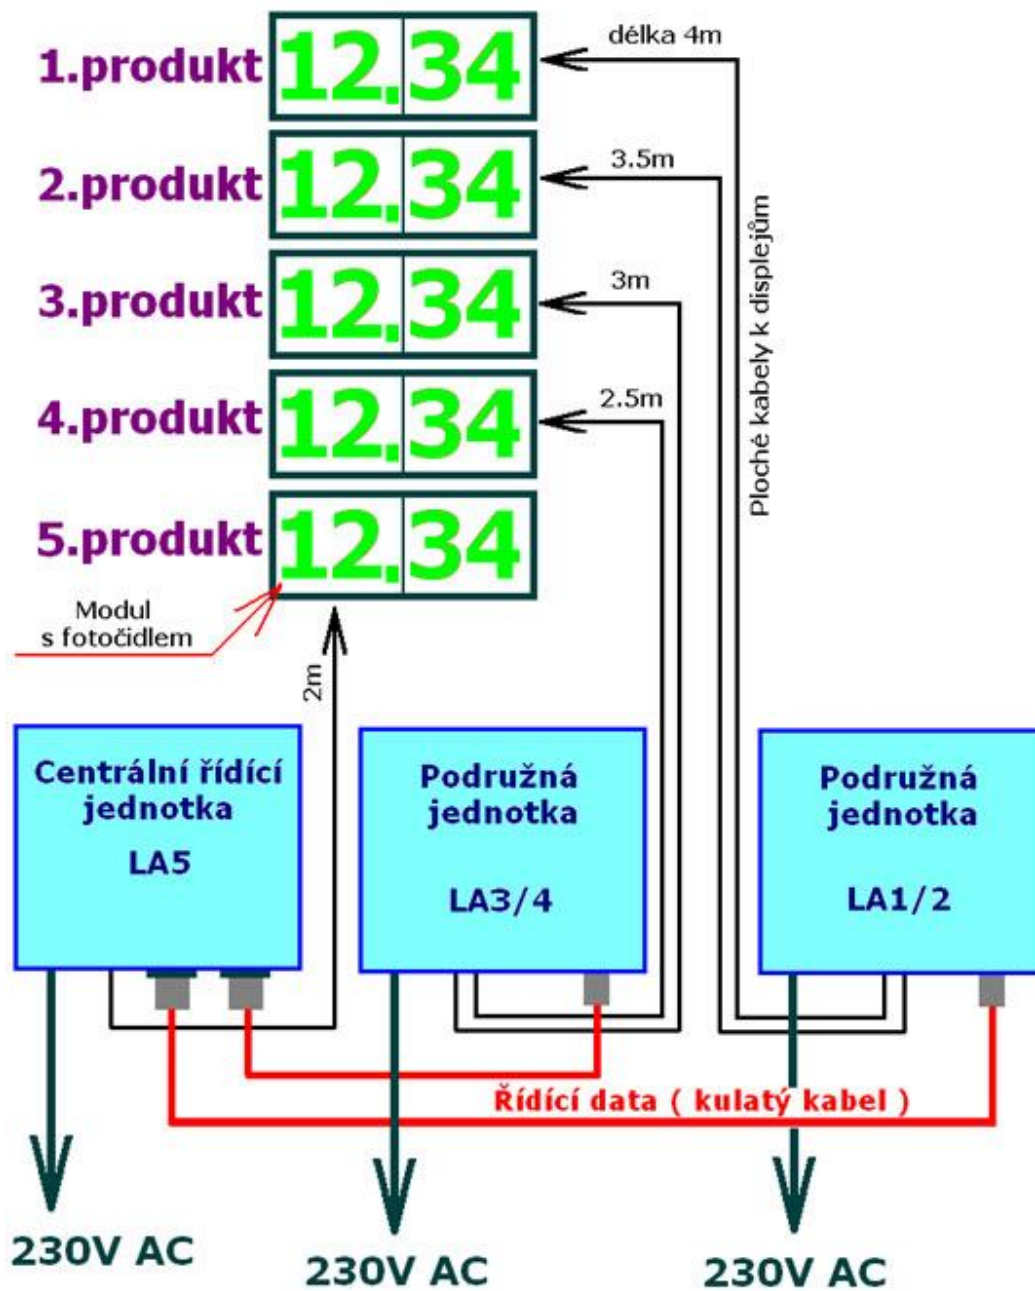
1.produkt 12,34
2.produkt 12,34
3.produkt 12,34
4.produkt 12,34
5.produkt 12,34

délka 4m
3.5m
3m
2.5m

Ploché kabely k displejům

Modul
s fotočidlem

2m

Centrální řídící jednotka
LA5

Podružná jednotka
LA3/4

Podružná jednotka
LA1/2

Řídící data ( kulatý kabel )

230V AC
230V AC
230V AC